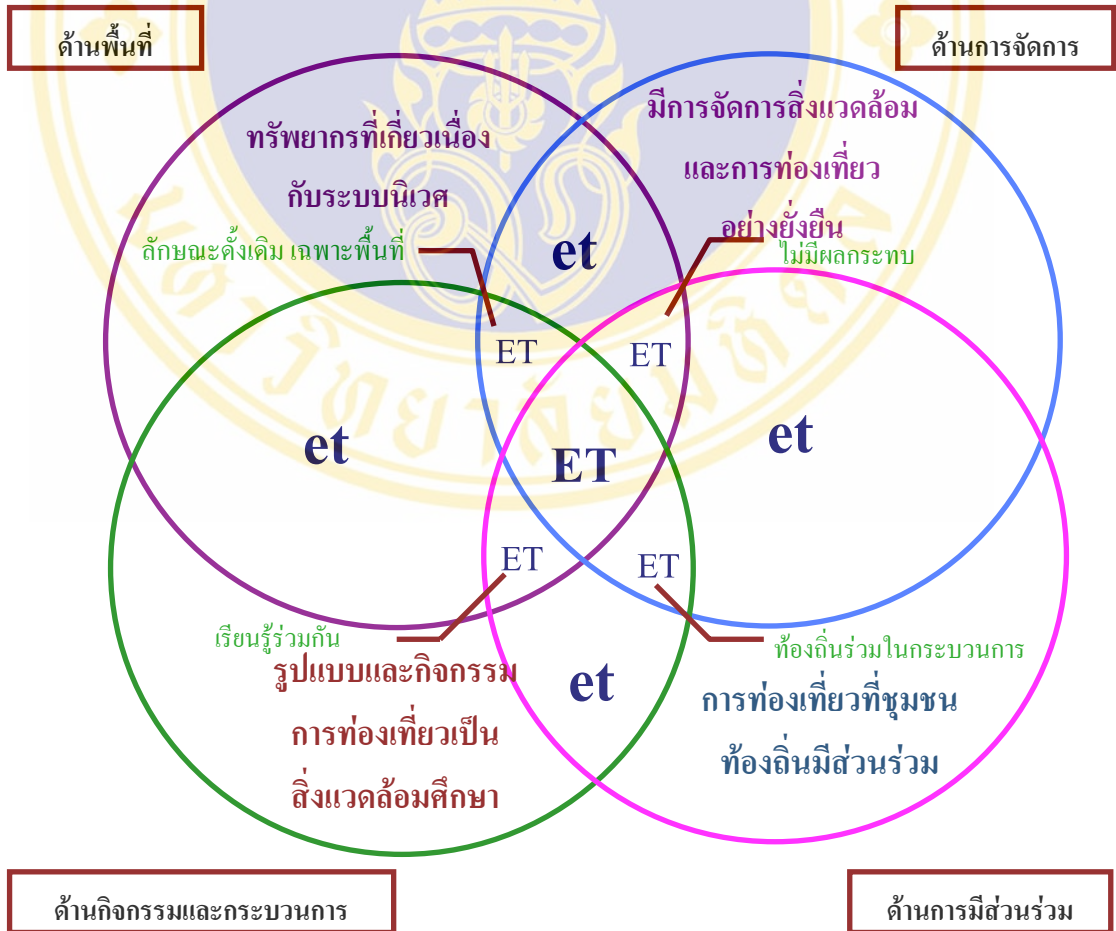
ด้านพื้นที่

ด้านการจัดการ

ทรัพยากรที่เกี่ยวเนื่องกับระบบนิเวศ

มีการจัดการสิ่งแวดล้อมและการท่องเที่ยวอย่างยั่งยืน

ลักษณะดั้งเดิม เฉพาะพื้นที่

ไม่มีผลกระทบ

et

ET

ET

et

ET

et

ET

ET

เรียนรู้ร่วมกัน

ท้องถิ่นร่วมในกระบวนการ

รูปแบบและกิจกรรมการท่องเที่ยวเป็นสิ่งแวดล้อมศึกษา

et

การท่องเที่ยวที่ชุมชนท้องถิ่นมีส่วนร่วม

ด้านกิจกรรมและกระบวนการ

ด้านการมีส่วนร่วม